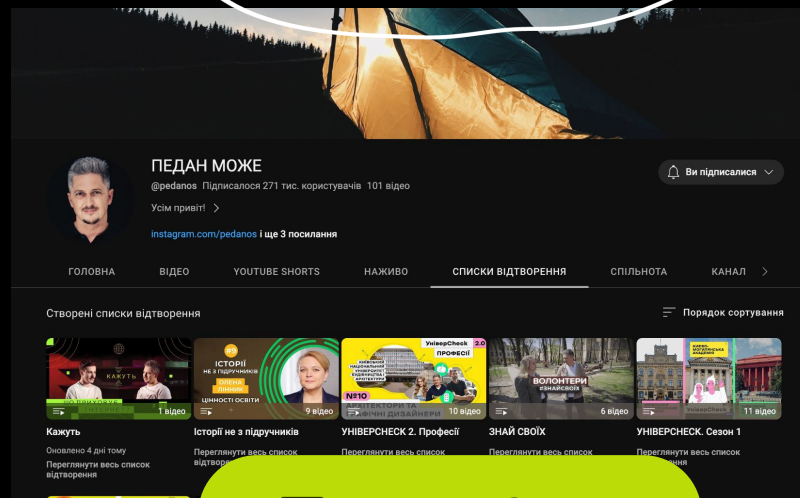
ПЕДАН МОЖЕ

@pedanos Підписалося 271 тис. користувачів 101 відео

Усім привіт! >

instagram.com/pedanos і ще 3 посилання

Ви підписалися

ГОЛОВНА ВІДЕО YOUTUBE SHORTS НАЖИВО СПИСКИ ВІДТВОРЕННЯ СПІЛЬНОТА КАНАЛ >

Створені списки відтворення

Порядок сортування

КАЖУТЬ
1 відео
Кажуть
Оновлено 4 дні тому
Переглянути весь список відтворення

ІСТОРІЇ НЕ З ПІДРУЧНИКІВ
ОЛЕНА ГНИННИК
ЦІННОСТІ ОСВІТИ
9 відео
Історії не з підручників
Переглянути весь список відтворення

УніверCheck 2.0
ПРОФЕСІЇ
КИЇВСЬКИЙ НАЦІОНАЛЬНИЙ УНІВЕРСИТЕТ БУДІВНИЦТВА І АРХІТЕКТУРИ
№10
АРХІТЕКТОРИ ГРАФІЧНІ ДИЗАЙНЕРИ
10 відео
УНІВЕРСHECK 2. Професії
Переглянути весь список відтворення

ВОЛОНТЕРИ
ЗНАЙСВОЇХ
6 відео
ЗНАЙ СВОЇХ
Переглянути весь список відтворення

КИЄВО-МОГИЛЯНСЬКА АКАДЕМІЯ
УніверCheck
11 відео
УНІВЕРСНЕСК. Сезон 1
Переглянути весь список відтворення